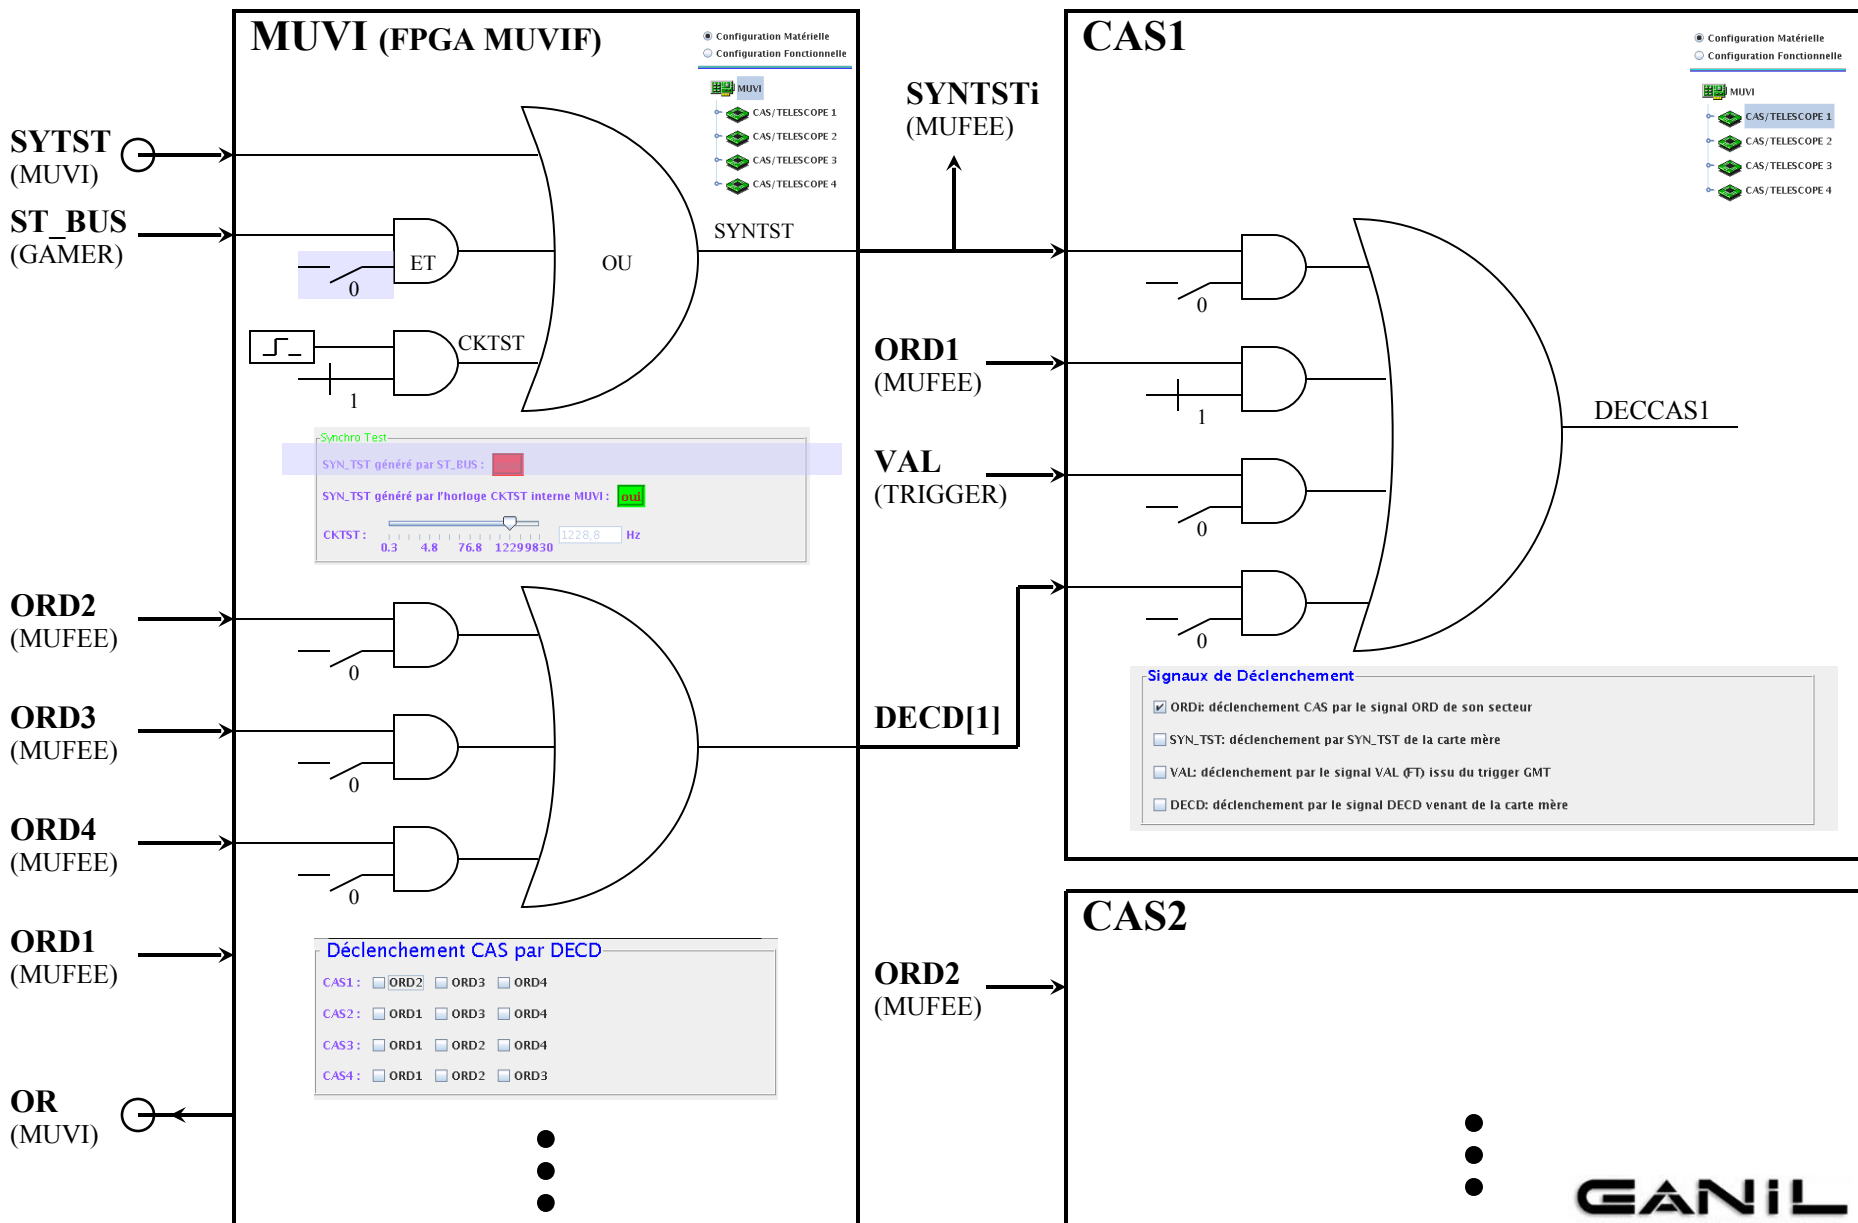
MUVI (FPGA MUVIF)

Configuration Matérielle
Configuration Fonctionnelle

MUVI
CAS/TELESCOPE 1
CAS/TELESCOPE 2
CAS/TELESCOPE 3
CAS/TELESCOPE 4

SYTST
(MUVI)

ST_BUS
(GAMER)

ET

0

OU

SYNTST

CKTST

1

Synchro Test
SYN_TST généré par ST_BUS :
SYN_TST généré par l'horloge CKTST interne MUVI : oui
CKTST : 0.3 4.8 76.8 12299830 1228.8 Hz

ORD2
(MUFEE)

0

ORD3
(MUFEE)

0

ORD4
(MUFEE)

0

ORD1
(MUFEE)

Déclenchement CAS par DECD
CAS1 : ORD2 ORD3 ORD4
CAS2 : ORD1 ORD3 ORD4
CAS3 : ORD1 ORD2 ORD4
CAS4 : ORD1 ORD2 ORD3

OR
(MUVI)

SYNTSTi
(MUFEE)

ORD1
(MUFEE)

VAL
(TRIGGER)

DECD[1]

ORD2
(MUFEE)

CAS1

Configuration Matérielle
Configuration Fonctionnelle

MUVI
CAS/TELESCOPE 1
CAS/TELESCOPE 2
CAS/TELESCOPE 3
CAS/TELESCOPE 4

0

1

0

0

DECCAS1

Signaux de Déclenchement
ORDi: déclenchement CAS par le signal ORD de son secteur
SYN_TST: déclenchement par SYN_TST de la carte mère
VAL: déclenchement par le signal VAL (FT) issu du trigger GMT
DECD: déclenchement par le signal DECD venant de la carte mère

CAS2

GANIL